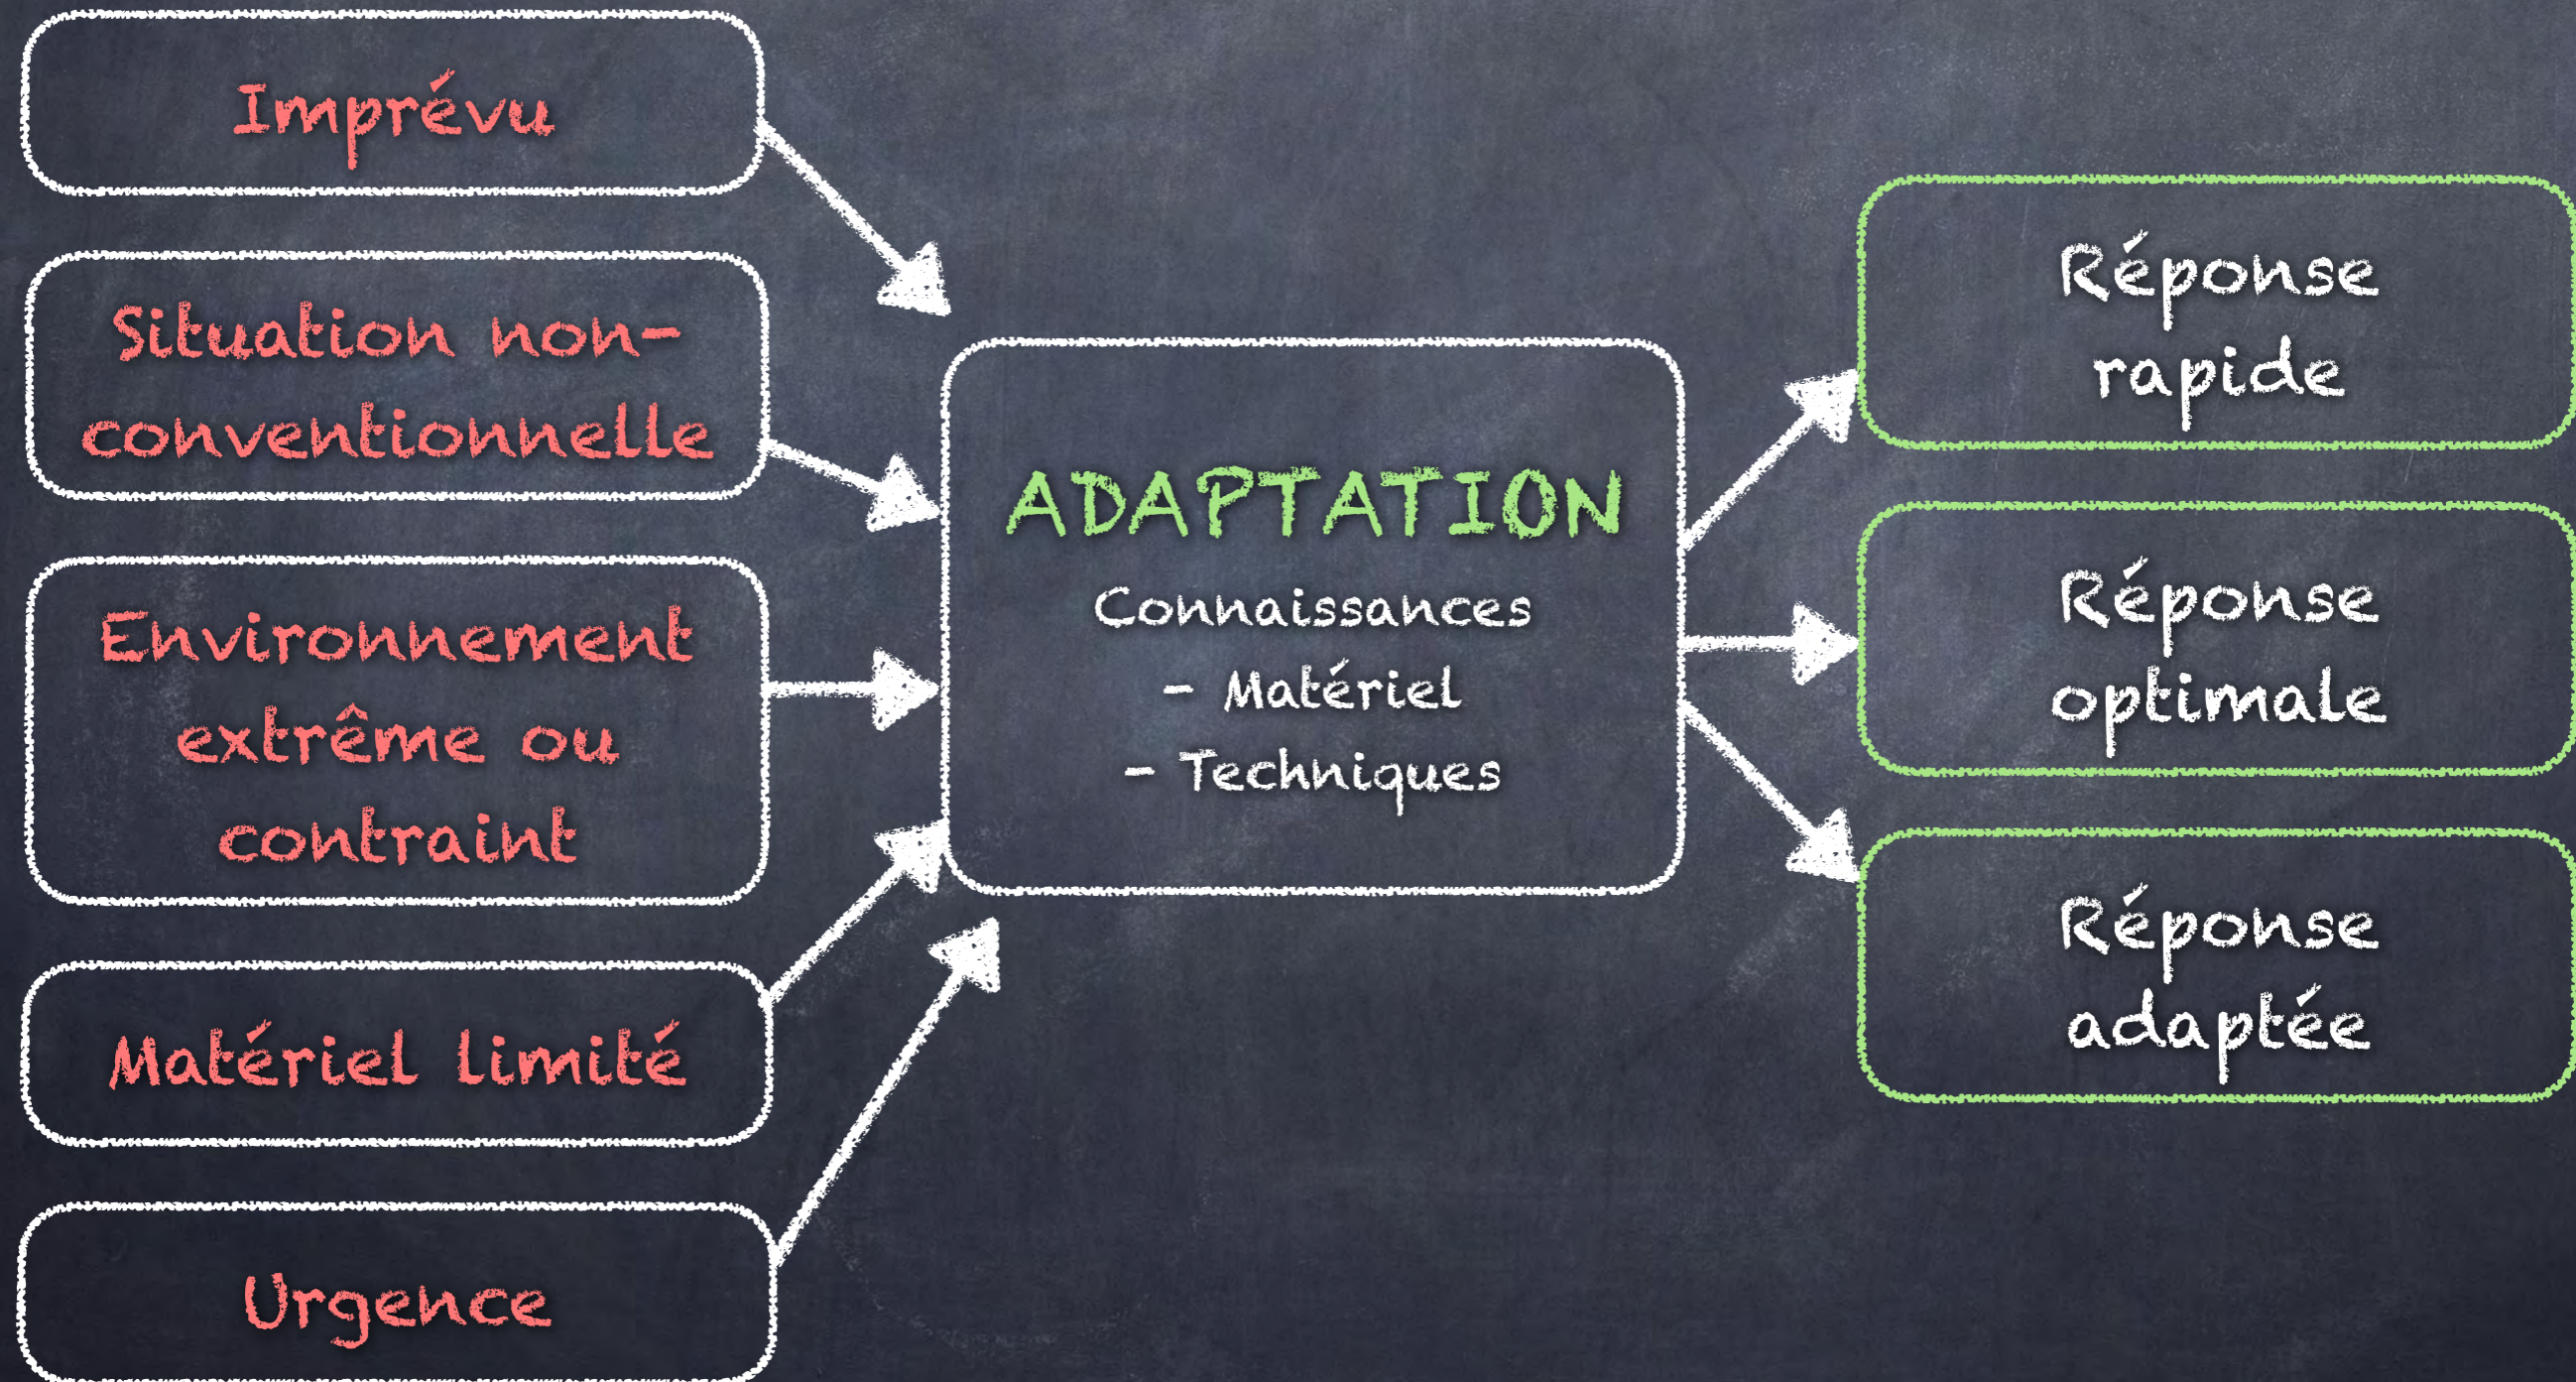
Imprévu

Situation non-conventionnelle

Environnement extrême ou contraint

Matériel limité

Urgence

ADAPTATION

Connaissances
- Matériel
- Techniques

Réponse rapide

Réponse optimale

Réponse adaptée